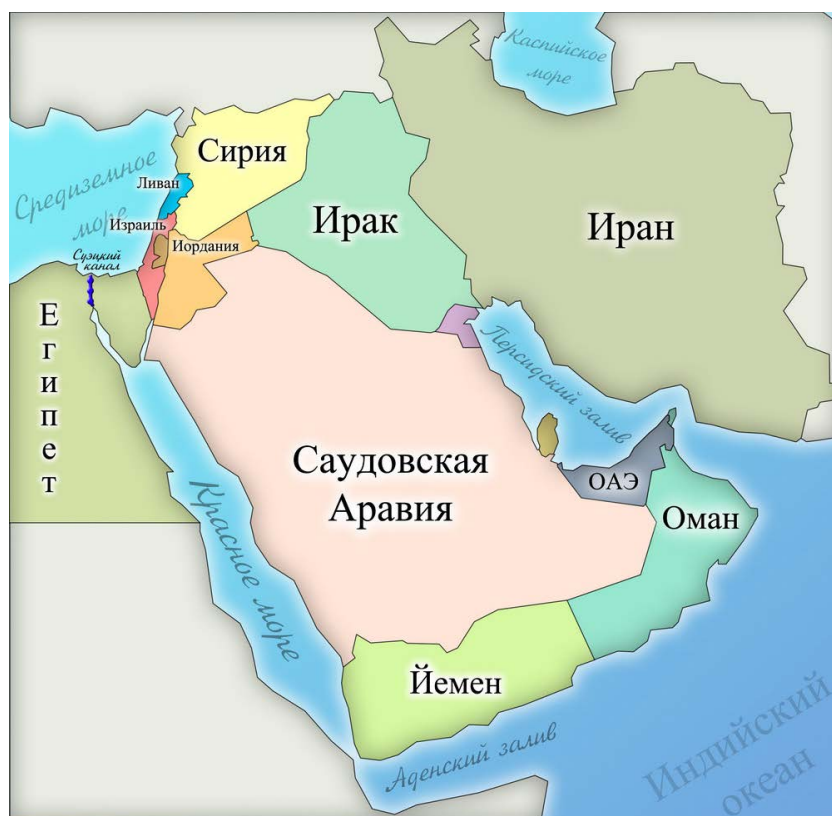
Каспийское море

Сирия

Средиземное море

Ливан

Израиль

Иордания

Суэцкий канал

Ирак

Иран

Египет

Персидский залив

Саудовская Аравия

ОАЭ

Оман

Красное море

Йемен

Аденский залив

Индийский океан